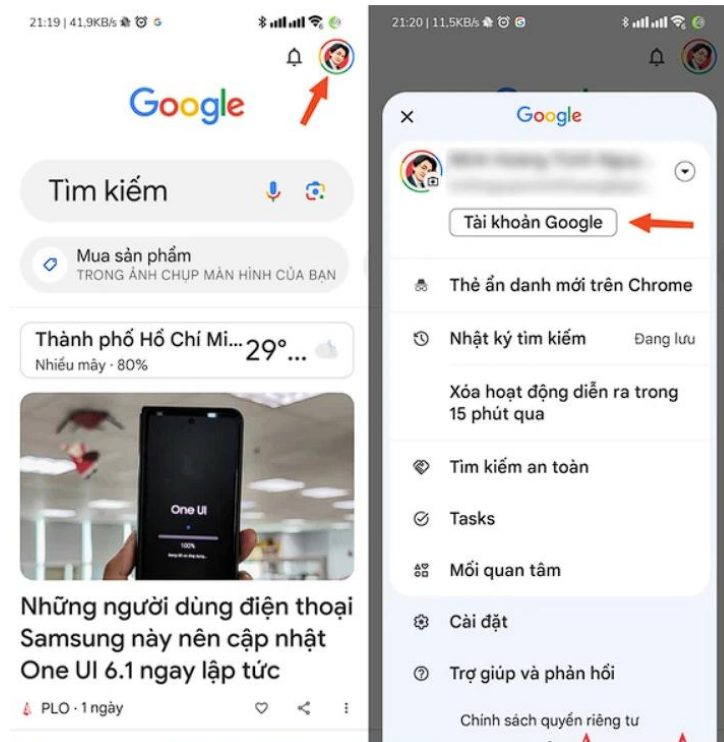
21:19 | 41,9KB/s

Google

Tìm kiếm

Mua sản phẩm
TRONG ẢNH CHỤP MÀN HÌNH CỦA BẠN

Thành phố Hồ Chí Mi... 29°...
Nhiều mây · 80%

One UI
100%

Những người dùng điện thoại Samsung này nên cập nhật One UI 6.1 ngay lập tức

PLO · 1 ngày

21:20 | 11,5KB/s

Google

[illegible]

Tài khoản Google

Thẻ ẩn danh mới trên Chrome

Nhật ký tìm kiếm Đang lưu

Xóa hoạt động diễn ra trong 15 phút qua

Tìm kiếm an toàn

Tasks

Mối quan tâm

Cài đặt

Trợ giúp và phản hồi

Chính sách quyền riêng tư